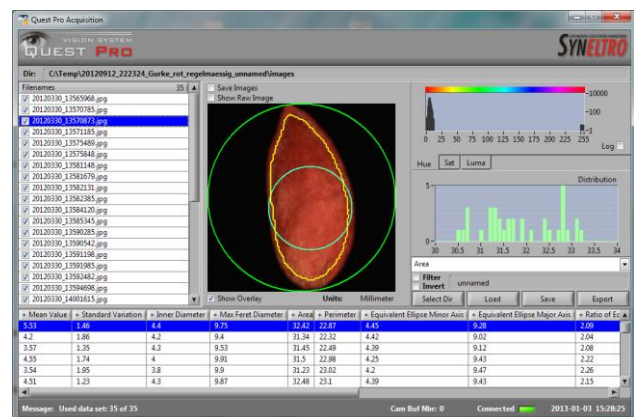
Quest Pro Acquisition

VISION SYSTEM
QUEST PRO

SYNELTRO

Dir: C:\Temp\20120912_222324_Gurke_rot_regelmaessig_unnamed\images

Filenames 35

20120330_13565968.jpg
20120330_13570785.jpg
20120330_13570873.jpg
20120330_13571185.jpg
20120330_13575489.jpg
20120330_13575848.jpg
20120330_13581148.jpg
20120330_13581679.jpg
20120330_13582131.jpg
20120330_13582385.jpg
20120330_13584120.jpg
20120330_13585345.jpg
20120330_13590285.jpg
20120330_13590542.jpg
20120330_13591198.jpg
20120330_13591985.jpg
20120330_13592482.jpg
20120330_13594698.jpg
20120330_14001615.jpg

Save Images
Show Raw Image

Show Overlay
Units: Millimeter

-10000
-100
-1
0 25 50 75 100 125 150 175 200 225 255
Log

Hue Sat Luma

Distribution
5
0
30 30.5 31 31.5 32 32.5 33 33.5 34

Area

Filter
Invert
unnamed

Select Dir
Load
Save
Export

| + Mean Value | + Standard Variation | + Inner Diameter | + Max Feret Diameter | + Area | + Perimeter | + Equivalent Ellipse Minor Axis | + Equivalent Ellipse Major Axis | + Ratio of Ec |
|---|---|---|---|---|---|---|---|---|
| 5.53 | 1.46 | 4.4 | 9.75 | 32.42 | 22.87 | 4.45 | 9.28 | 2.09 |
| 4.2 | 1.86 | 4.2 | 9.4 | 31.34 | 22.32 | 4.42 | 9.02 | 2.04 |
| 3.57 | 1.35 | 4.3 | 9.53 | 31.45 | 22.49 | 4.39 | 9.12 | 2.08 |
| 4.55 | 1.74 | 4 | 9.91 | 31.5 | 22.98 | 4.25 | 9.43 | 2.22 |
| 3.54 | 1.85 | 3.8 | 9.9 | 31.23 | 23.02 | 4.2 | 9.47 | 2.26 |
| 4.31 | 1.23 | 4.3 | 9.87 | 32.48 | 23.1 | 4.39 | 9.43 | 2.15 |

Message: Used data set: 35 of 35
Cam Buf Nbr: 0
Connected
2013-01-03 15:28:25